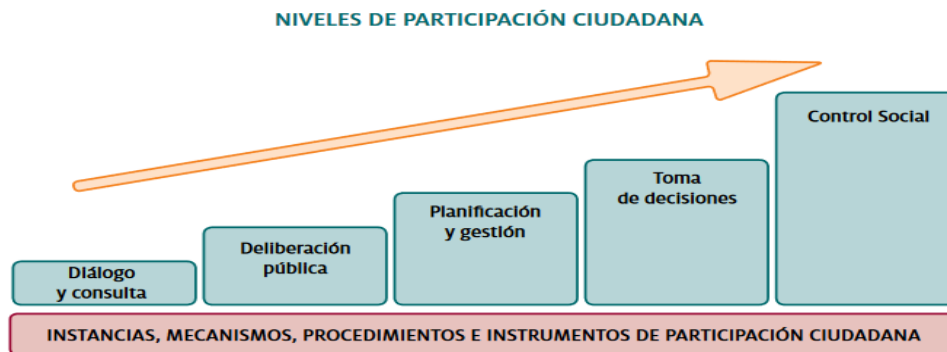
NIVELES DE PARTICIPACIÓN CIUDADANA

Diálogo y consulta

Deliberación pública

Planificación y gestión

Toma de decisiones

Control Social

INSTANCIAS, MECANISMOS, PROCEDIMIENTOS E INSTRUMENTOS DE PARTICIPACIÓN CIUDADANA